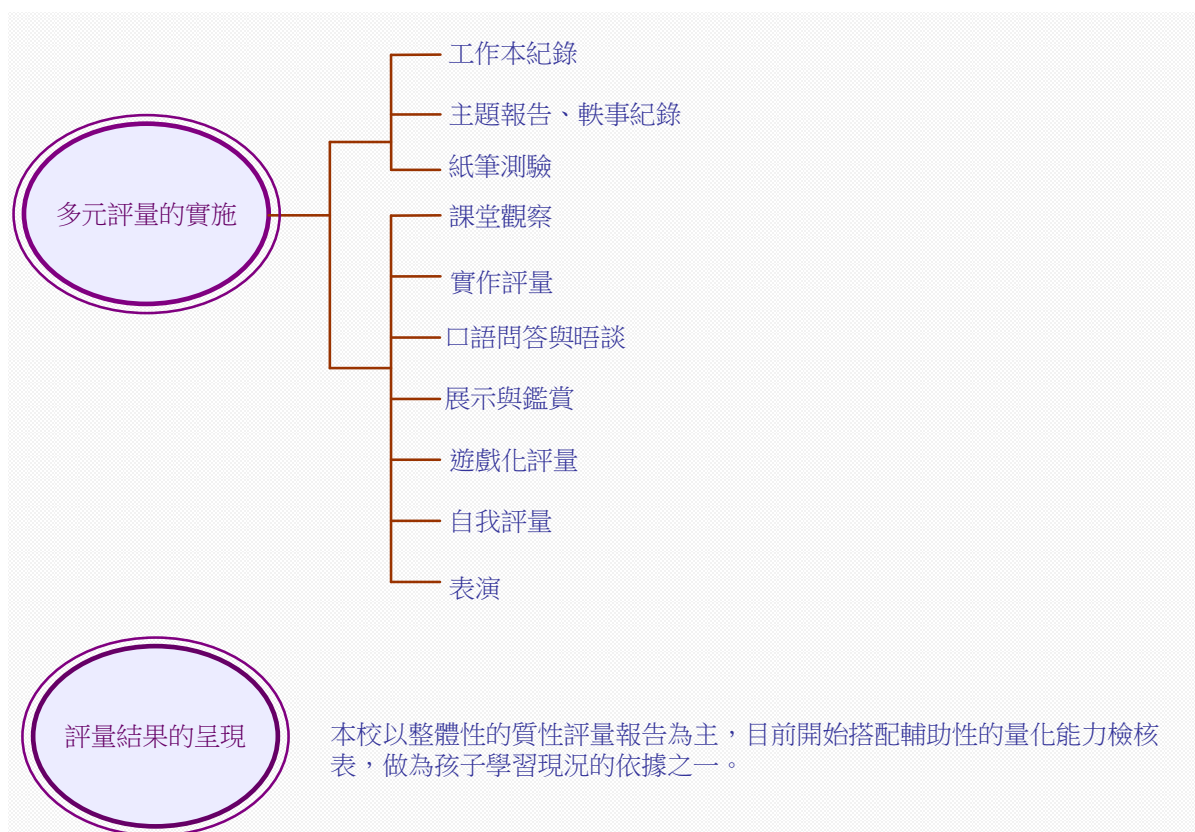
多元評量的實施

工作本紀錄

主題報告、軼事紀錄

紙筆測驗

課堂觀察

實作評量

口語問答與晤談

展示與鑑賞

遊戲化評量

自我評量

表演

評量結果的呈現

本校以整體性的質性評量報告為主，目前開始搭配輔助性的量化能力檢核表，做為孩子學習現況的依據之一。